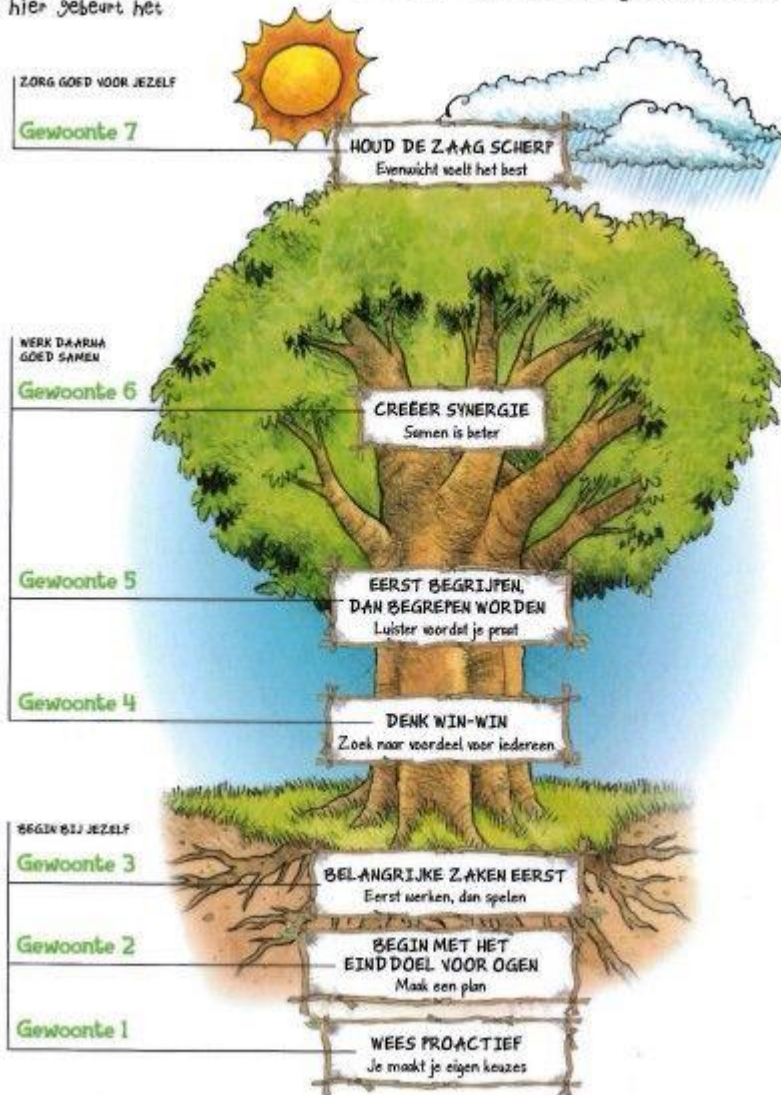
hier gebeurt het

ZORG GOED VOOR JEZELF

Gewoonte 7

HOUD DE ZAAG SCHERP
Evenwicht voelt het best

WERK DAARNA GOED SAMEN

Gewoonte 6

CREËER SYNERGIE
Samen is beter

Gewoonte 5

EERST BEGRIJPEN, DAN BEGREPEN WORDEN
Luister voordat je praat

Gewoonte 4

DENK WIN-WIN
Zoek naar voordeel voor iedereen

BEGIN BIJ JEZELF

Gewoonte 3

BELANGRIJKE ZAKEN EERST
Eerst werken, dan spelen

Gewoonte 2

BEGIN MET HET EINDDOEL VOOR OGEN
Maak een plan

Gewoonte 1

WEES PROACTIEF
Je maakt je eigen keuzes